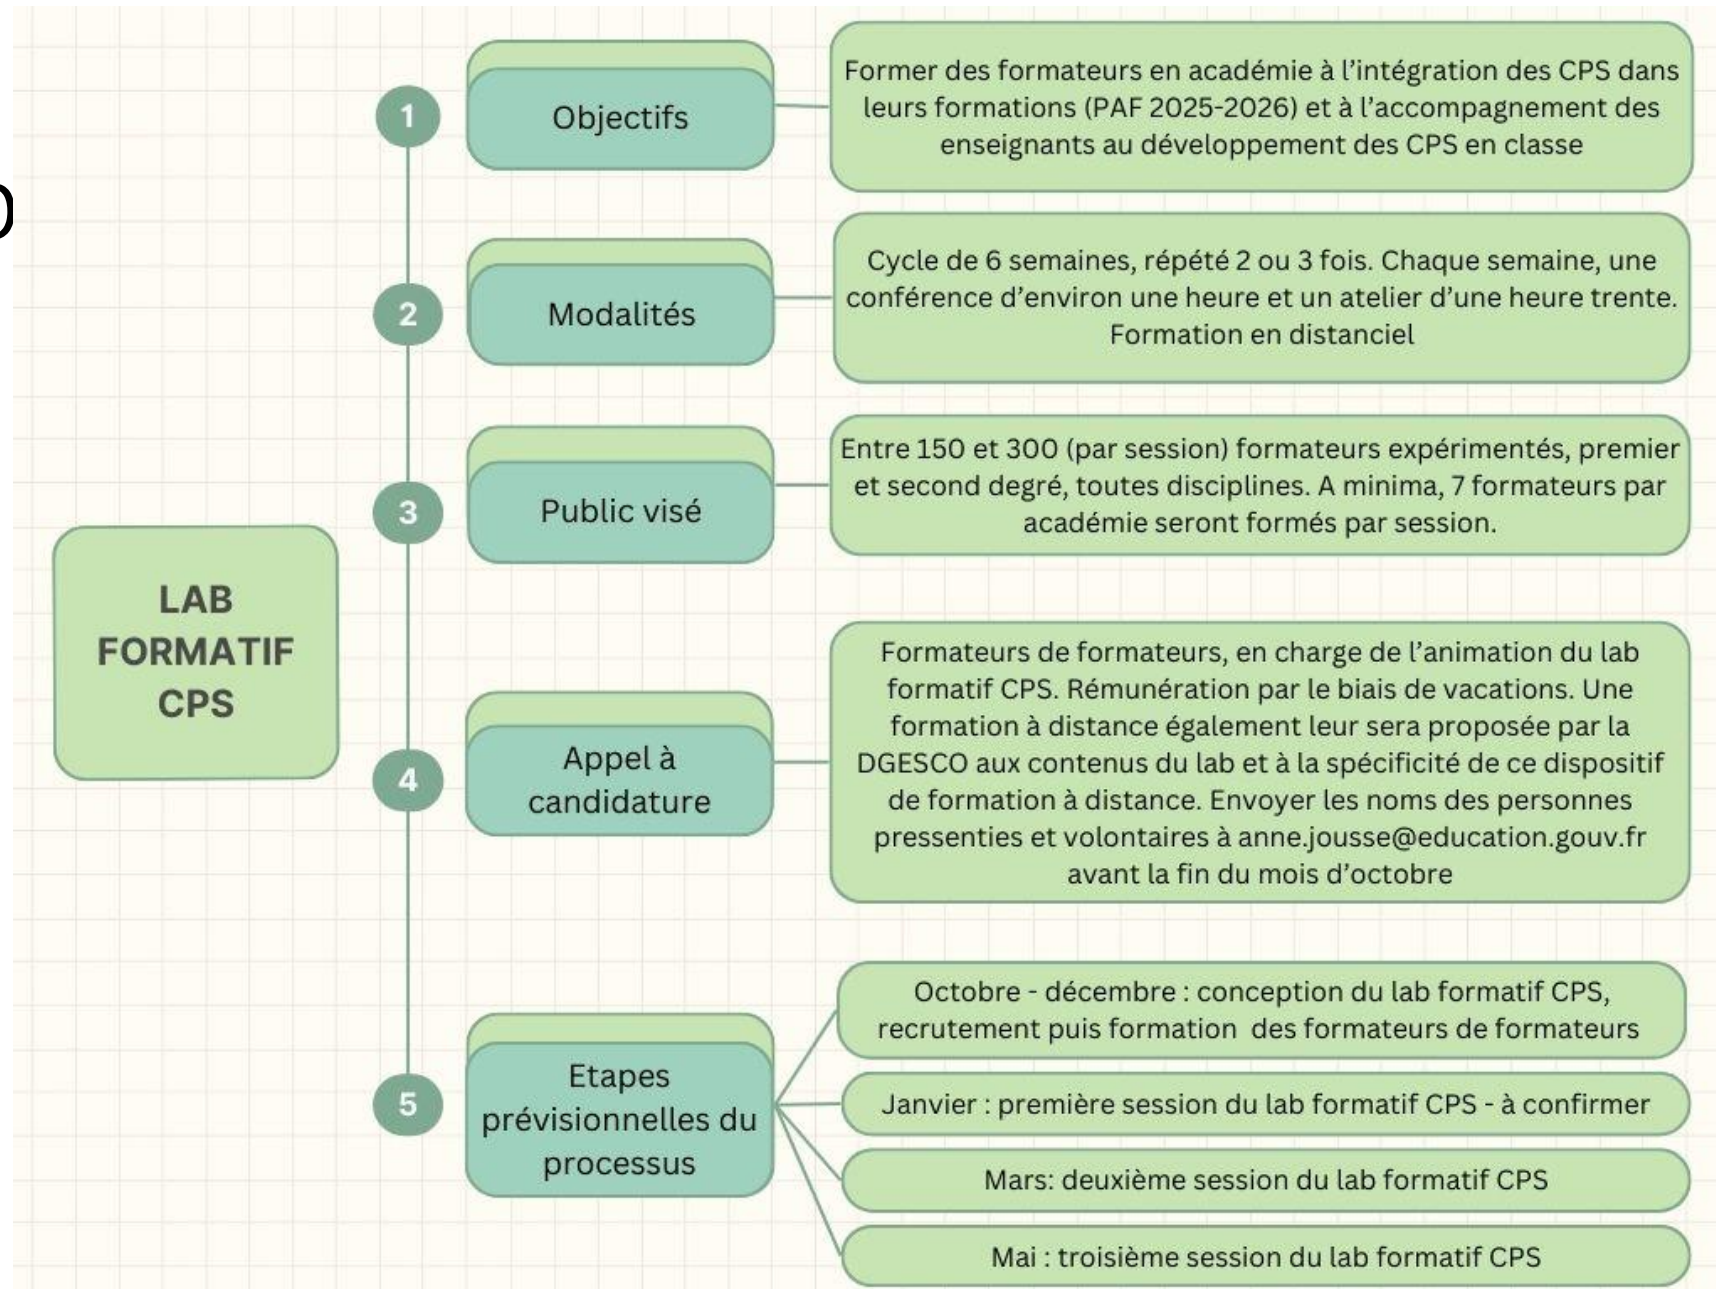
LAB FORMATIF CPS

1
Objectifs
Former des formateurs en académie à l'intégration des CPS dans leurs formations (PAF 2025-2026) et à l'accompagnement des enseignants au développement des CPS en classe

2
Modalités
Cycle de 6 semaines, répété 2 ou 3 fois. Chaque semaine, une conférence d'environ une heure et un atelier d'une heure trente. Formation en distanciel

3
Public visé
Entre 150 et 300 (par session) formateurs expérimentés, premier et second degré, toutes disciplines. A minima, 7 formateurs par académie seront formés par session.

4
Appel à candidature
Formateurs de formateurs, en charge de l'animation du lab formatif CPS. Rémunération par le biais de vacations. Une formation à distance également leur sera proposée par la DGESCO aux contenus du lab et à la spécificité de ce dispositif de formation à distance. Envoyer les noms des personnes pressenties et volontaires à anne.jousse@education.gouv.fr avant la fin du mois d'octobre

5
Etapes prévisionnelles du processus
Octobre - décembre : conception du lab formatif CPS, recrutement puis formation des formateurs de formateurs
Janvier : première session du lab formatif CPS - à confirmer
Mars: deuxième session du lab formatif CPS
Mai : troisième session du lab formatif CPS